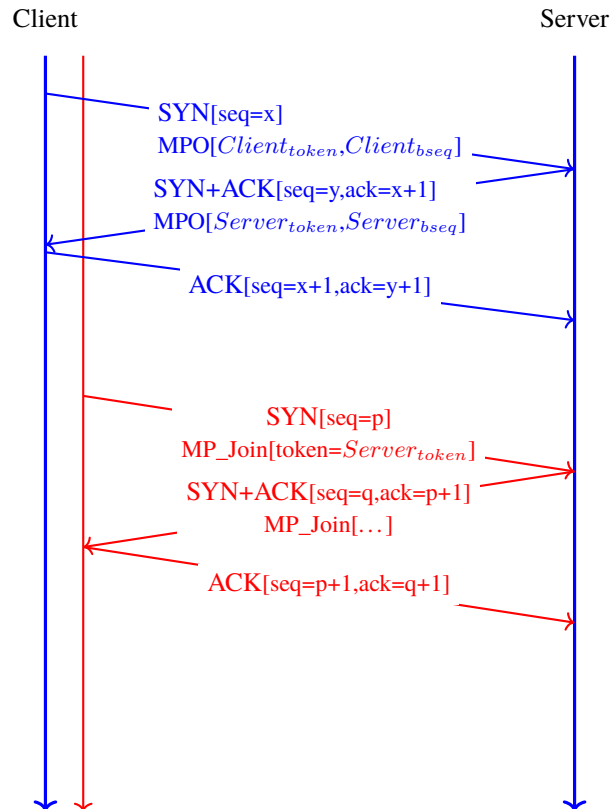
Client

Server

SYN[seq=x]
MPO[$Client_{token}$,$Client_{bseq}$]

SYN+ACK[seq=y,ack=x+1]
MPO[$Server_{token}$,$Server_{bseq}$]

ACK[seq=x+1,ack=y+1]

SYN[seq=p]
MP_Join[token=$Server_{token}$]

SYN+ACK[seq=q,ack=p+1]
MP_Join[...]

ACK[seq=p+1,ack=q+1]